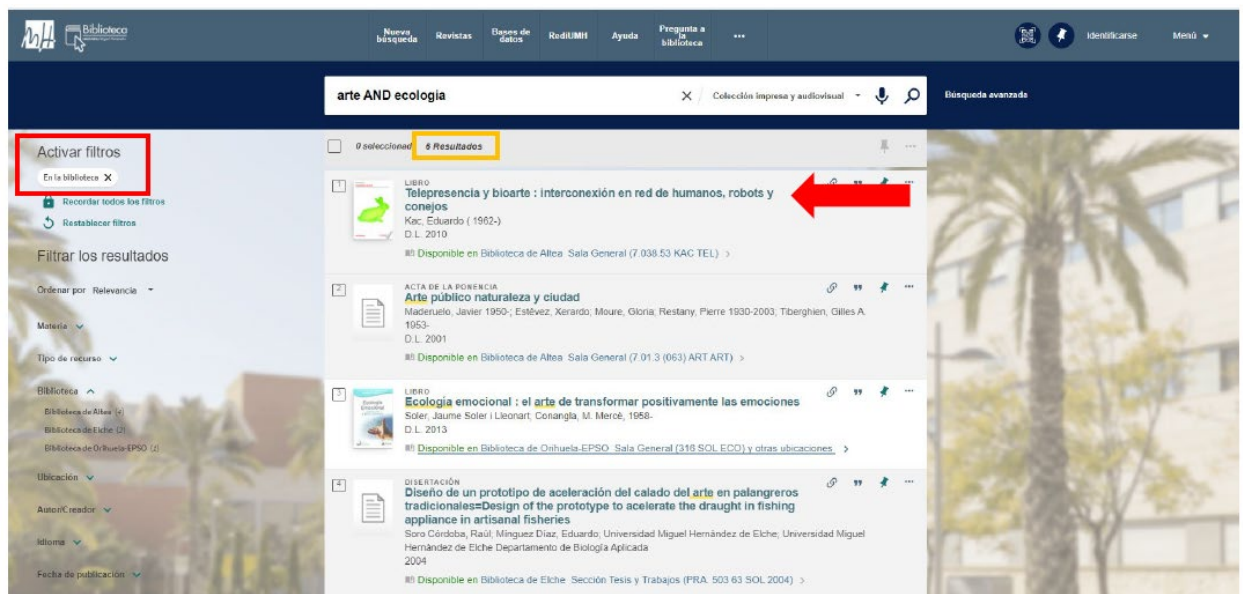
Biblioteca

Nueva búsqueda
Revistas
Bases de datos
RediUMH
Ayuda
Pregunta a la biblioteca
···
Identificarse
Menú

arte AND ecologia
Colección impresa y audiovisual
Búsqueda avanzada

Activar filtros
En la biblioteca ✕
Recordar todos los filtros
Restablecer filtros

Filtrar los resultados

Ordenar por Relevancia

Materia

Tipo de recurso

Biblioteca
Biblioteca de Altea (4)
Biblioteca de Elche (2)
Biblioteca de Orihuela-EPSO (2)

Ubicación

Autor/Creador

Idioma

Fecha de publicación

0 seleccionad 6 Resultados

1
LIBRO
Telepresencia y bioarte : interconexión en red de humanos, robots y conejos
Kac, Eduardo ( 1962-)
D.L. 2010
Disponible en Biblioteca de Altea Sala General (7.038.53 KAC TEL) >

2
ACTA DE LA PONENCIA
Arte público naturaleza y ciudad
Maderuelo, Javier 1950-; Estévez, Xerardo; Moure, Gloria; Restany, Pierre 1930-2003; Tiberghien, Gilles A. 1953-
D.L. 2001
Disponible en Biblioteca de Altea Sala General (7.01.3 (063) ART ART) >

3
LIBRO
Ecología emocional : el arte de transformar positivamente las emociones
Soler, Jaume Soler i Lleonart; Conangla, M. Mercè, 1958-
D.L. 2013
Disponible en Biblioteca de Orihuela-EPSO Sala General (316 SOL ECO) y otras ubicaciones >

4
DISERTACIÓN
Diseño de un prototipo de aceleración del calado del arte en palangreros tradicionales=Design of the prototype to acelerate the draught in fishing appliance in artisanal fisheries
Soro Córdoba, Raúl; Mínguez Díaz, Eduardo; Universidad Miguel Hernández de Elche; Universidad Miguel Hernández de Elche Departamento de Biología Aplicada
2004
Disponible en Biblioteca de Elche Sección Tesis y Trabajos (PRA. 503 63 SOL 2004) >